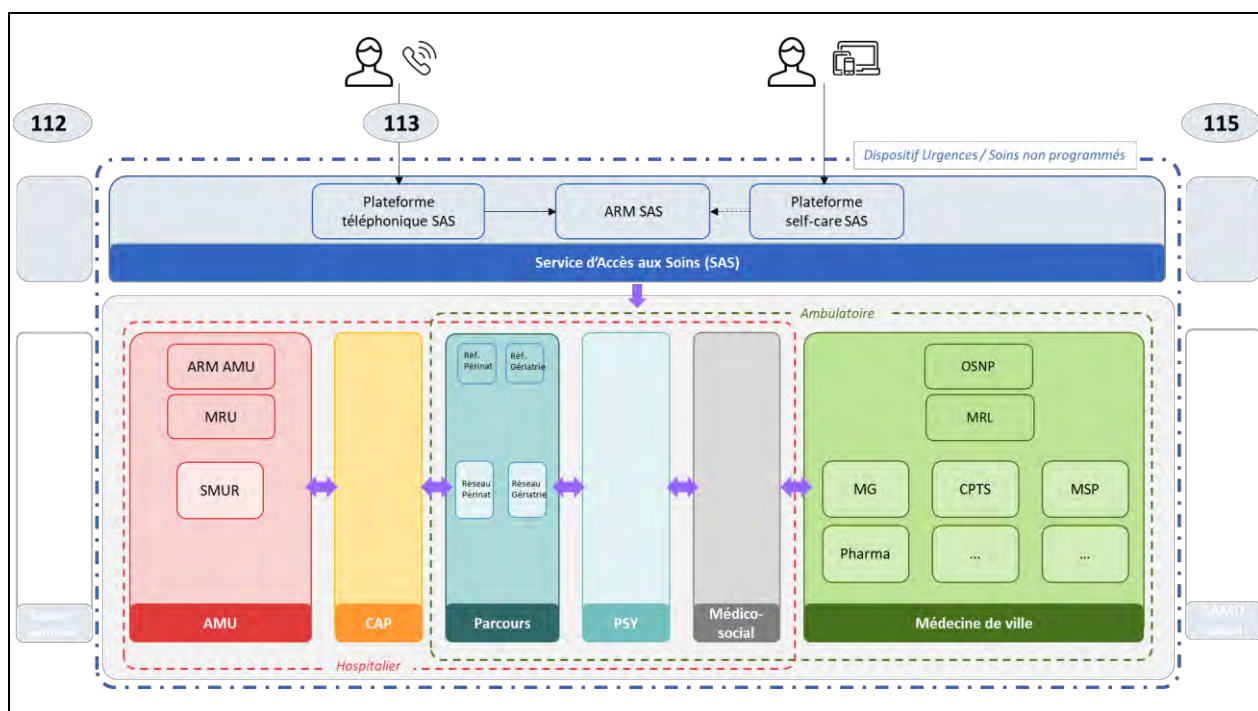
112

113

115

Dispositif Urgences / Soins non programmés

Plateforme téléphonique SAS

ARM SAS

Plateforme self-care SAS

Service d'Accès aux Soins (SAS)

Ambulatoire

ARM AMU

MRU

SMUR

Réf. Périnat

Réf. Gériatrie

Réseau Périnat

Réseau Gériatrie

OSNP

MRL

MG

CPTS

MSP

Pharma

...

...

AMU

CAP

Parcours

PSY

Médico-social

Médecine de ville

Hospitalier

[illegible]

SAMU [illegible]